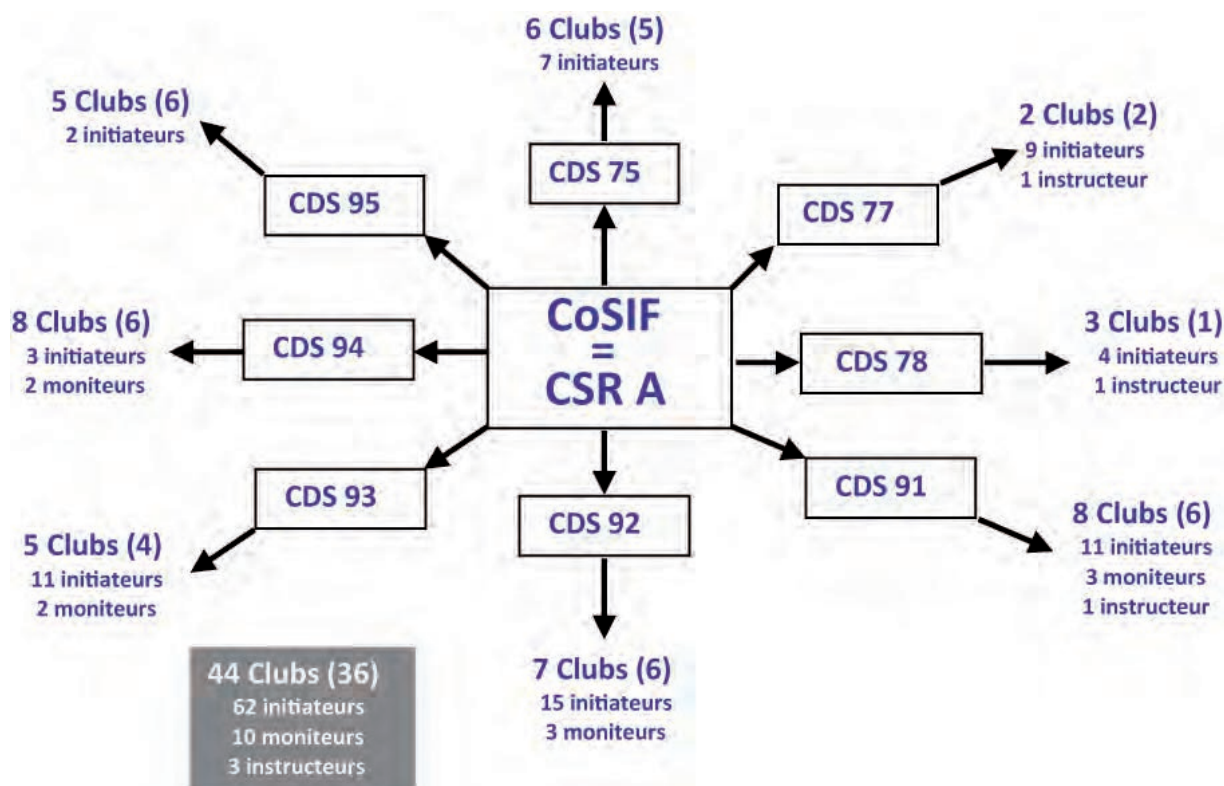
6 Clubs (5)
7 initiateurs

5 Clubs (6)
2 initiateurs

2 Clubs (2)
9 initiateurs
1 instructeur

CDS 75

CDS 95

CDS 77

CoSIF
=
CSR A

8 Clubs (6)
3 initiateurs
2 moniteurs

CDS 94

CDS 78

3 Clubs (1)
4 initiateurs
1 instructeur

CDS 93

CDS 92

CDS 91

5 Clubs (4)
11 initiateurs
2 moniteurs

8 Clubs (6)
11 initiateurs
3 moniteurs
1 instructeur

44 Clubs (36)
62 initiateurs
10 moniteurs
3 instructeurs

7 Clubs (6)
15 initiateurs
3 moniteurs